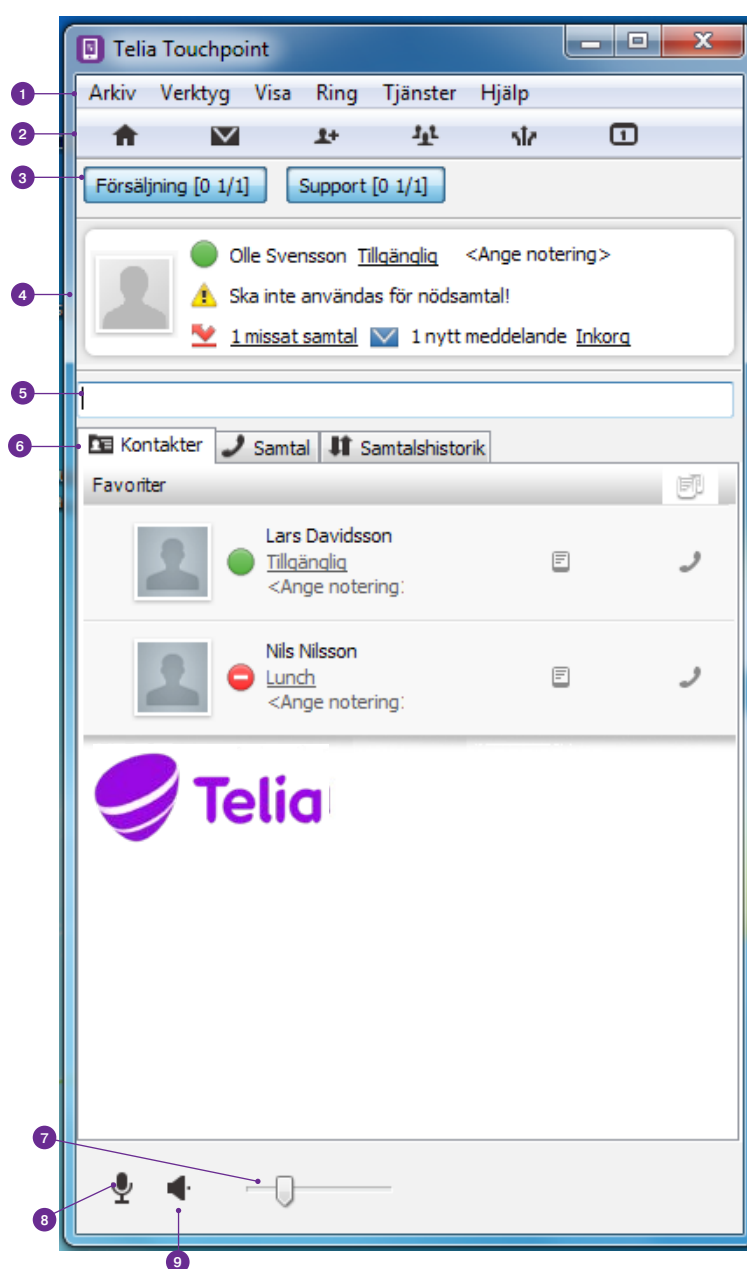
Telia Touchpoint

1
Arkiv Verktyg Visa Ring Tjänster Hjälp

2

3
Försäljning [0 1/1] Support [0 1/1]

4
Olle Svensson Tillgänglig <Ange notering>
Ska inte användas för nödsamtal!
1 missat samtal 1 nytt meddelande Inkorg

5

6
Kontakter Samtal Samtalshistorik

Favoriter

Lars Davidsson
Tillgänglig
<Ange notering:

Nils Nilsson
Lunch
<Ange notering:

Telia

7

8

9